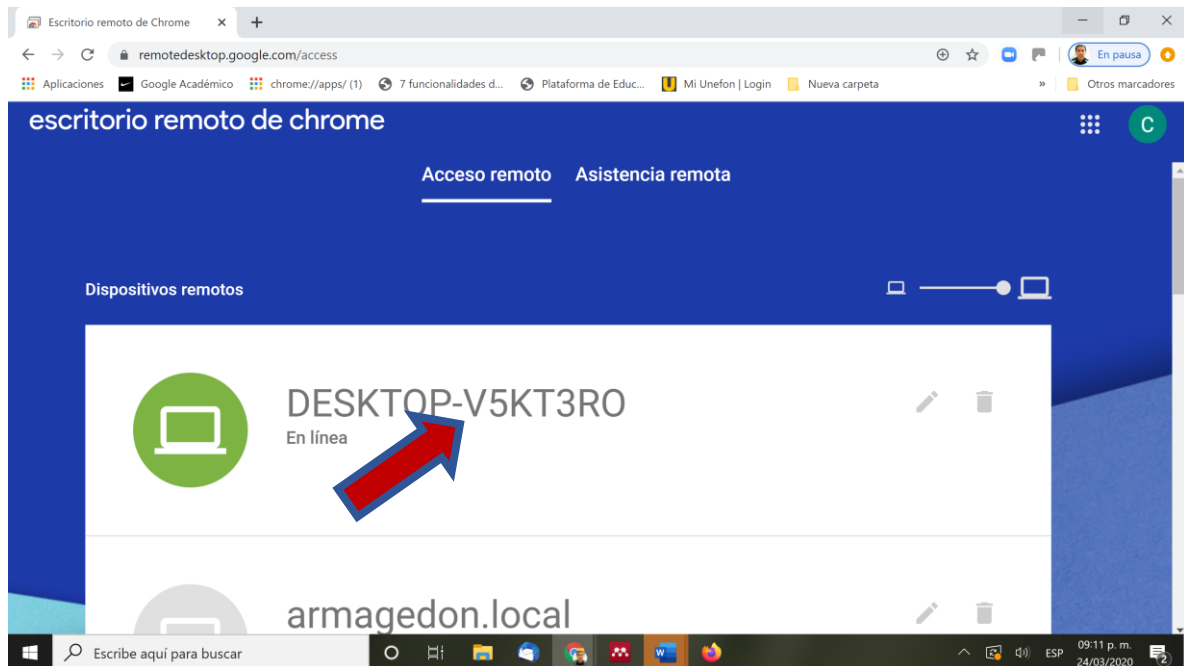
Escritorio remoto de Chrome ×

remotedesktop.google.com/access

En pausa

Aplicaciones Google Académico chrome://apps/ (1) 7 funcionalidades d... Plataforma de Educ... Mi Unefon | Login Nueva carpeta » Otros marcadores

escritorio remoto de chrome

C

Acceso remoto Asistencia remota

Dispositivos remotos

DESKTOP-V5KT3RO
En línea

armagedon.local

Escribe aquí para buscar

ESP 09:11 p. m. 24/03/2020

2